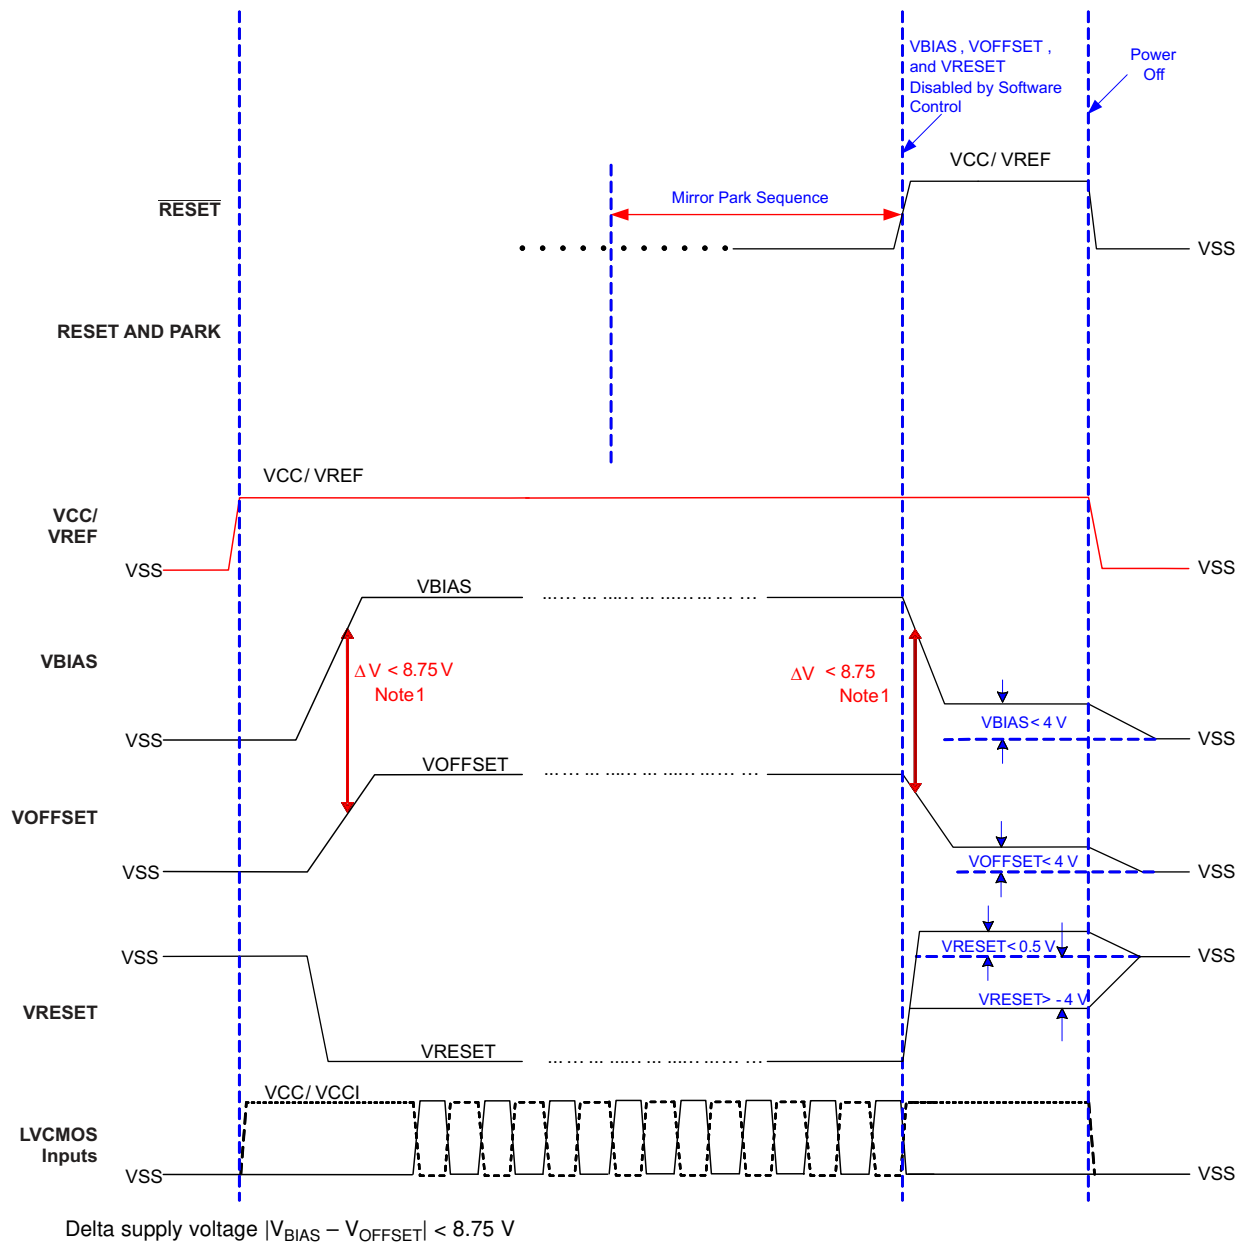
VBIAS , VOFFSET , and VRESET Disabled by Software Control

Power Off

VCC/ VREF

$\overline{\text{RESET}}$

Mirror Park Sequence

VSS

RESET AND PARK

VCC/ VREF

VCC/ VREF

VSS

VSS

VBIAS

VBIAS

$\Delta$V < 8.75 V
Note 1

$\Delta$V < 8.75
Note 1

VSS

VBIAS< 4 V

VSS

VOFFSET

VOFFSET

VSS

VOFFSET< 4 V

VSS

VSS

VRESET< 0.5 V

VSS

VRESET

VRESET> -4 V

VRESET

VCC/ VCCI

LVCMOS Inputs

VSS

VSS

Delta supply voltage $|V_{BIAS} – V_{OFFSET}|$ < 8.75 V